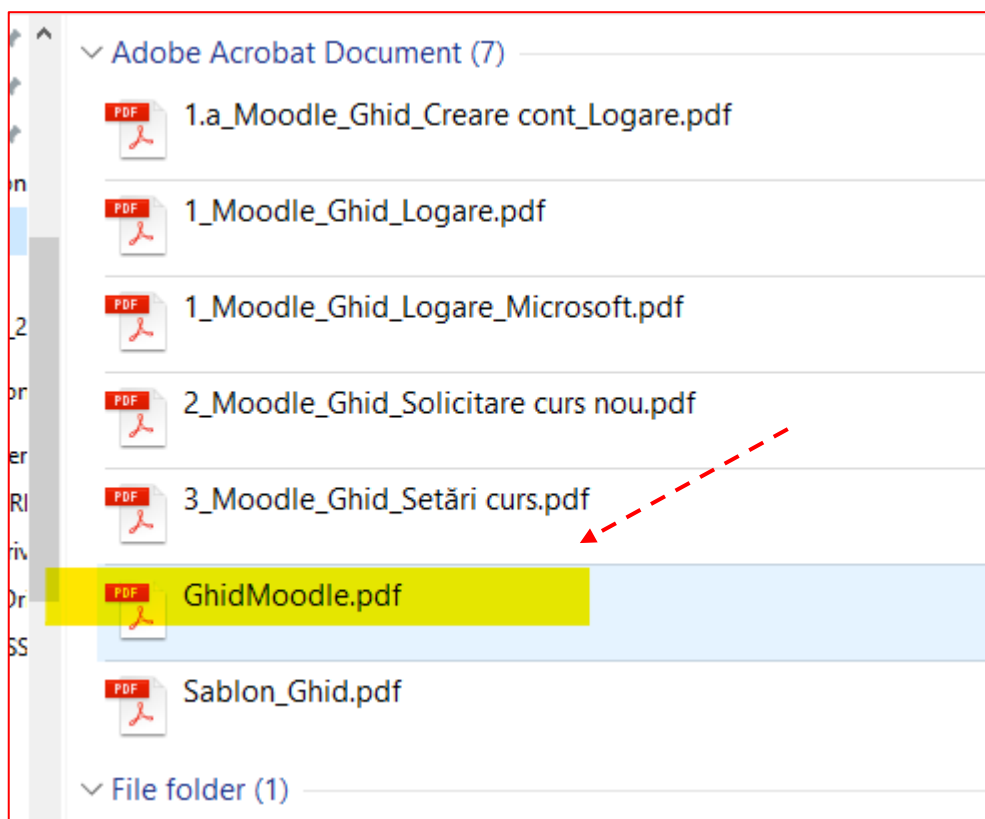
Adobe Acrobat Document (7)

PDF 1.a_Moodle_Ghid_Creare cont_Logare.pdf

PDF 1_Moodle_Ghid_Logare.pdf

PDF 1_Moodle_Ghid_Logare_Microsoft.pdf

PDF 2_Moodle_Ghid_Solicitare curs nou.pdf

PDF 3_Moodle_Ghid_Setări curs.pdf

PDF GhidMoodle.pdf

PDF Sablon_Ghid.pdf

File folder (1)